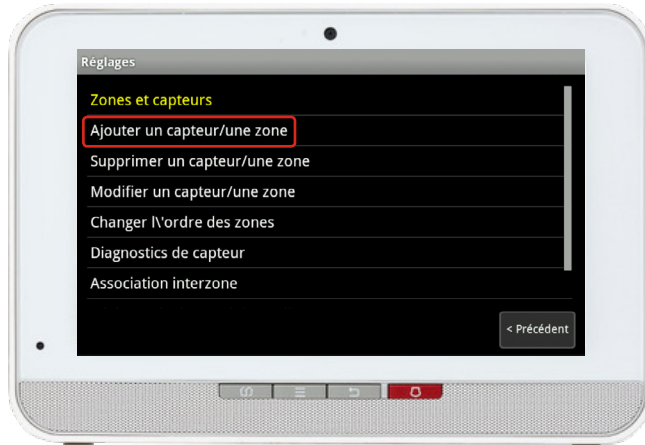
Réglages

Zones et capteurs

Ajouter un capteur/une zone

Supprimer un capteur/une zone

Modifier un capteur/une zone

Changer l\'ordre des zones

Diagnostics de capteur

Association interzone

< Précédent